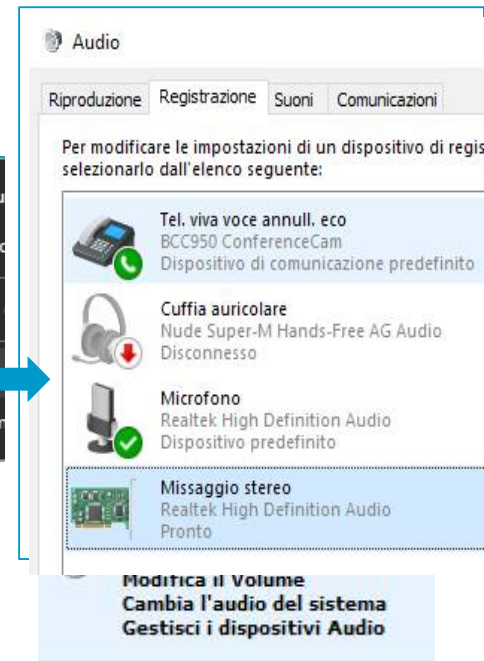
Audio

Riproduzione | Registrazione | Suoni | Comunicazioni

Per modificare le impostazioni di un dispositivo di regis selezionarlo dall'elenco seguente:

Tel. viva voce annull. eco
BCC950 ConferenceCam
Dispositivo di comunicazione predefinito

Cuffia auricolare
Nude Super-M Hands-Free AG Audio
Disconnesso

Microfono
Realtek High Definition Audio
Dispositivo predefinito

Missaggio stereo
Realtek High Definition Audio
Pronto

Modifica il Volume
Cambia l'audio del sistema
Gestisci i dispositivi Audio